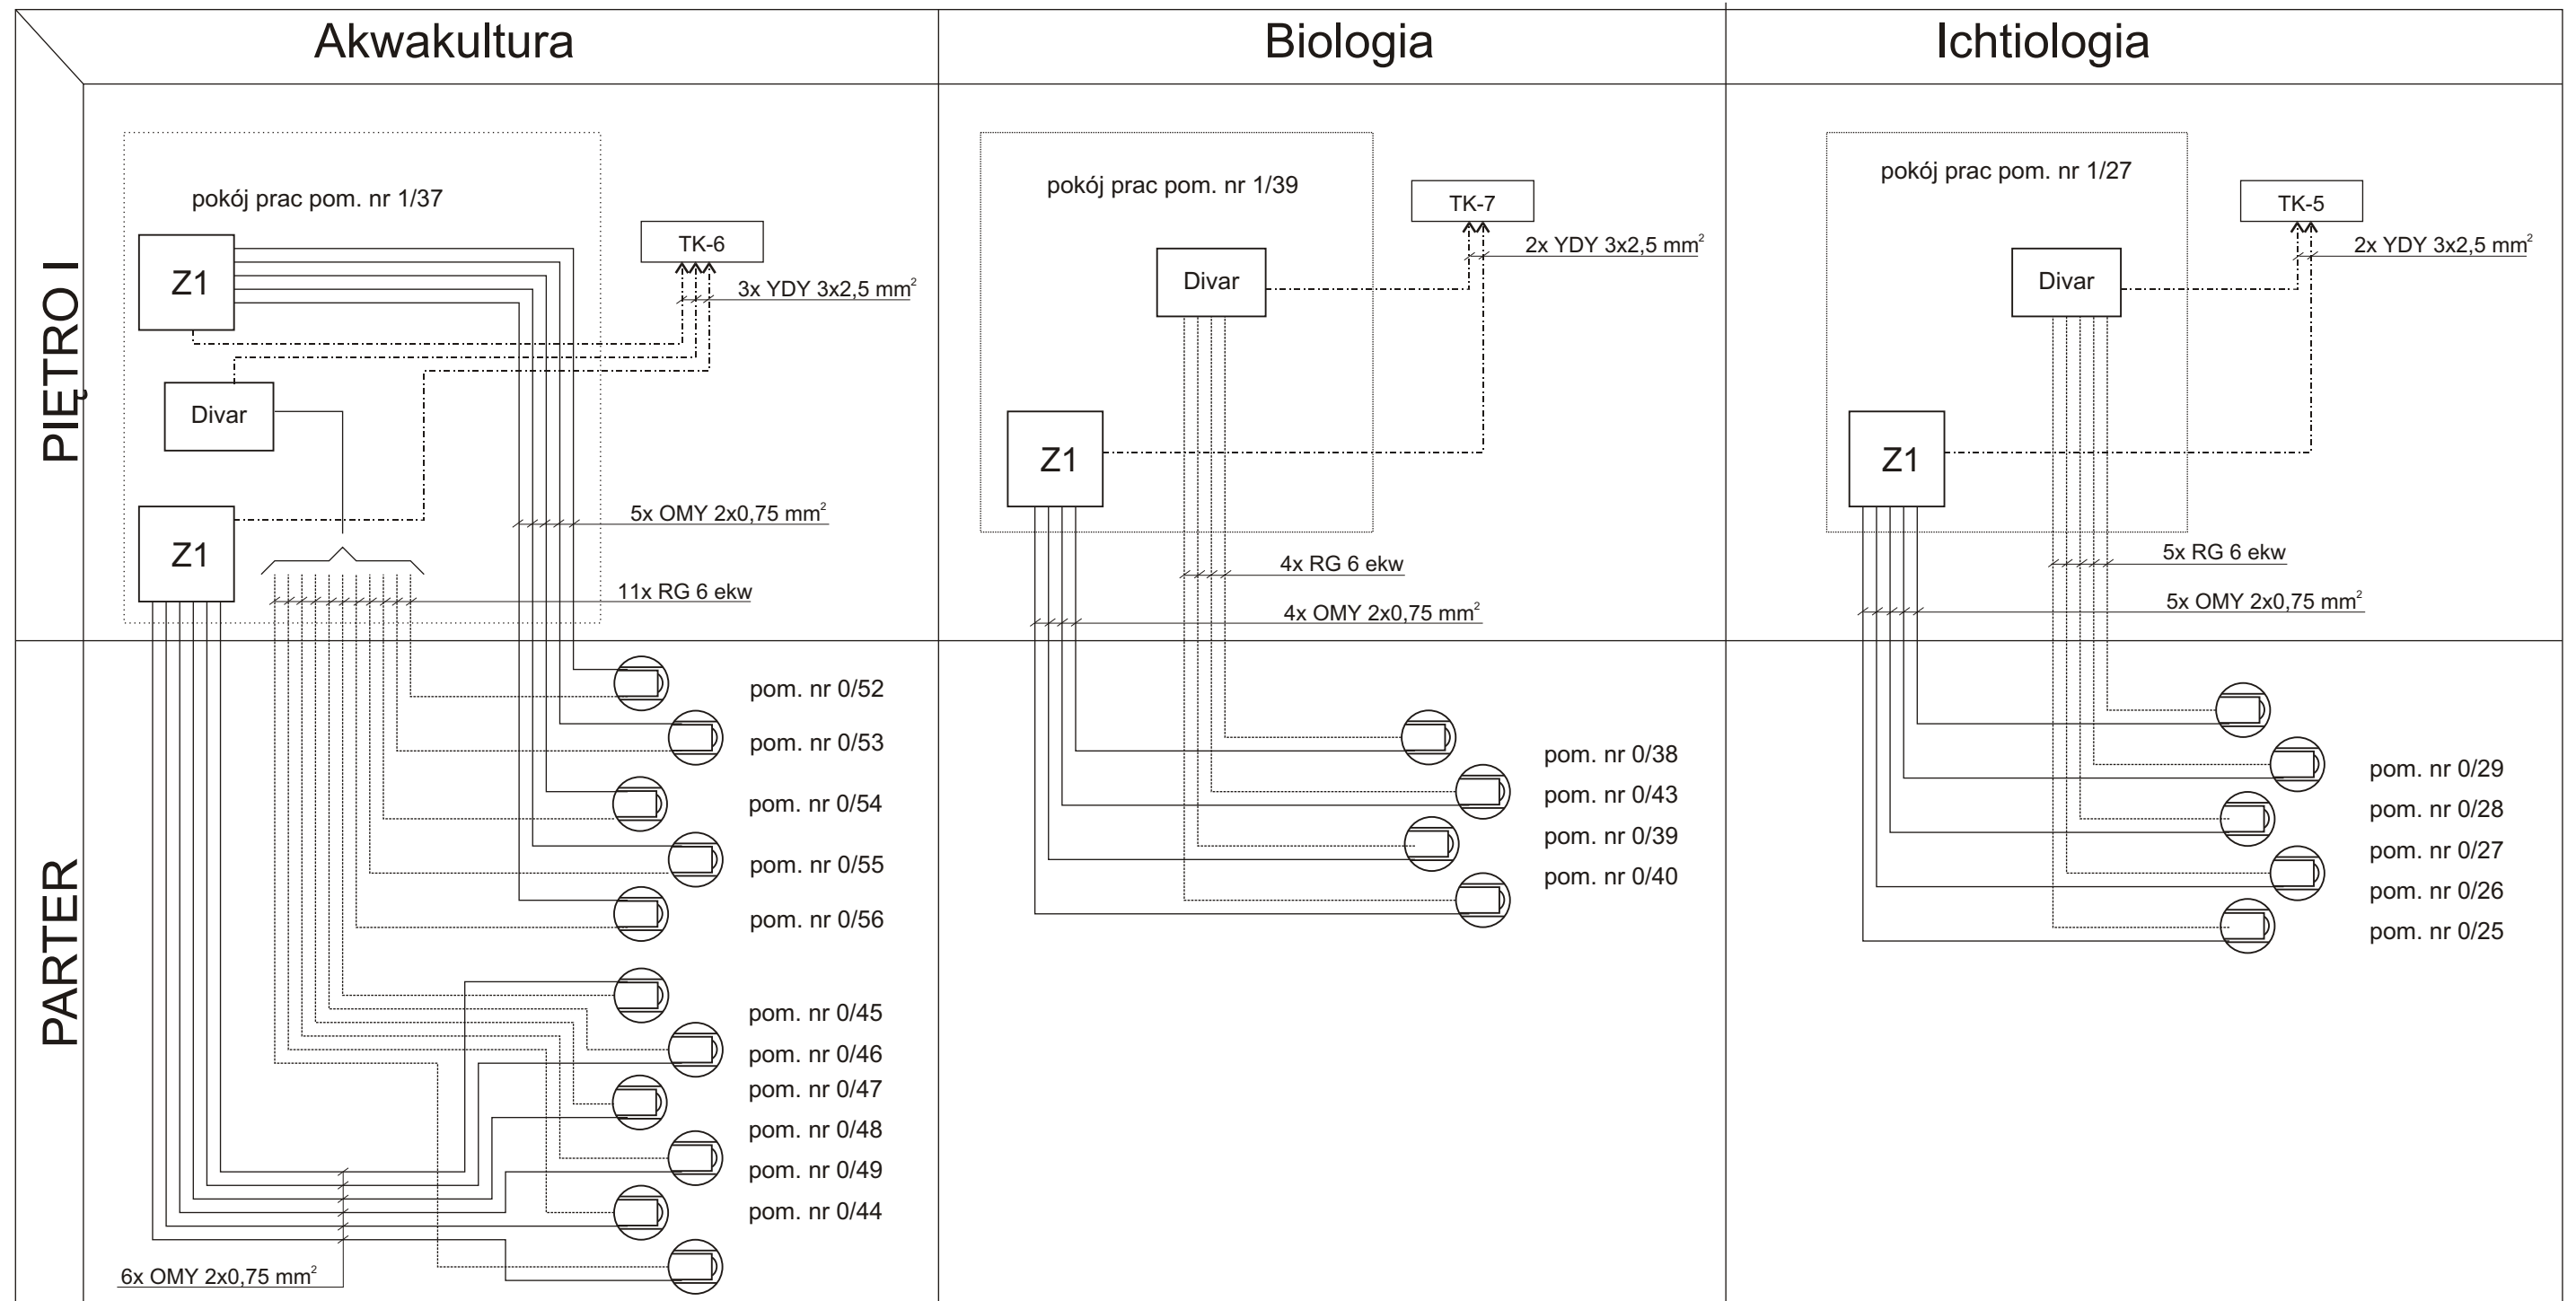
Akwakultura

Biologia

Ichtiologia

PIĘTRO I

PARTER

pokój prac pom. nr 1/37

TK-6

Z1

3x YDY 3x2,5 $mm^2$

Divar

Z1

5x OMY 2x0,75 $mm^2$

11x RG 6 ekw

pom. nr 0/52

pom. nr 0/53

pom. nr 0/54

pom. nr 0/55

pom. nr 0/56

pom. nr 0/45

pom. nr 0/46

pom. nr 0/47

pom. nr 0/48

pom. nr 0/49

pom. nr 0/44

6x OMY 2x0,75 $mm^2$

pokój prac pom. nr 1/39

TK-7

2x YDY 3x2,5 $mm^2$

Divar

Z1

4x RG 6 ekw

4x OMY 2x0,75 $mm^2$

pom. nr 0/38

pom. nr 0/43

pom. nr 0/39

pom. nr 0/40

pokój prac pom. nr 1/27

TK-5

2x YDY 3x2,5 $mm^2$

Divar

Z1

5x RG 6 ekw

5x OMY 2x0,75 $mm^2$

pom. nr 0/29

pom. nr 0/28

pom. nr 0/27

pom. nr 0/26

pom. nr 0/25